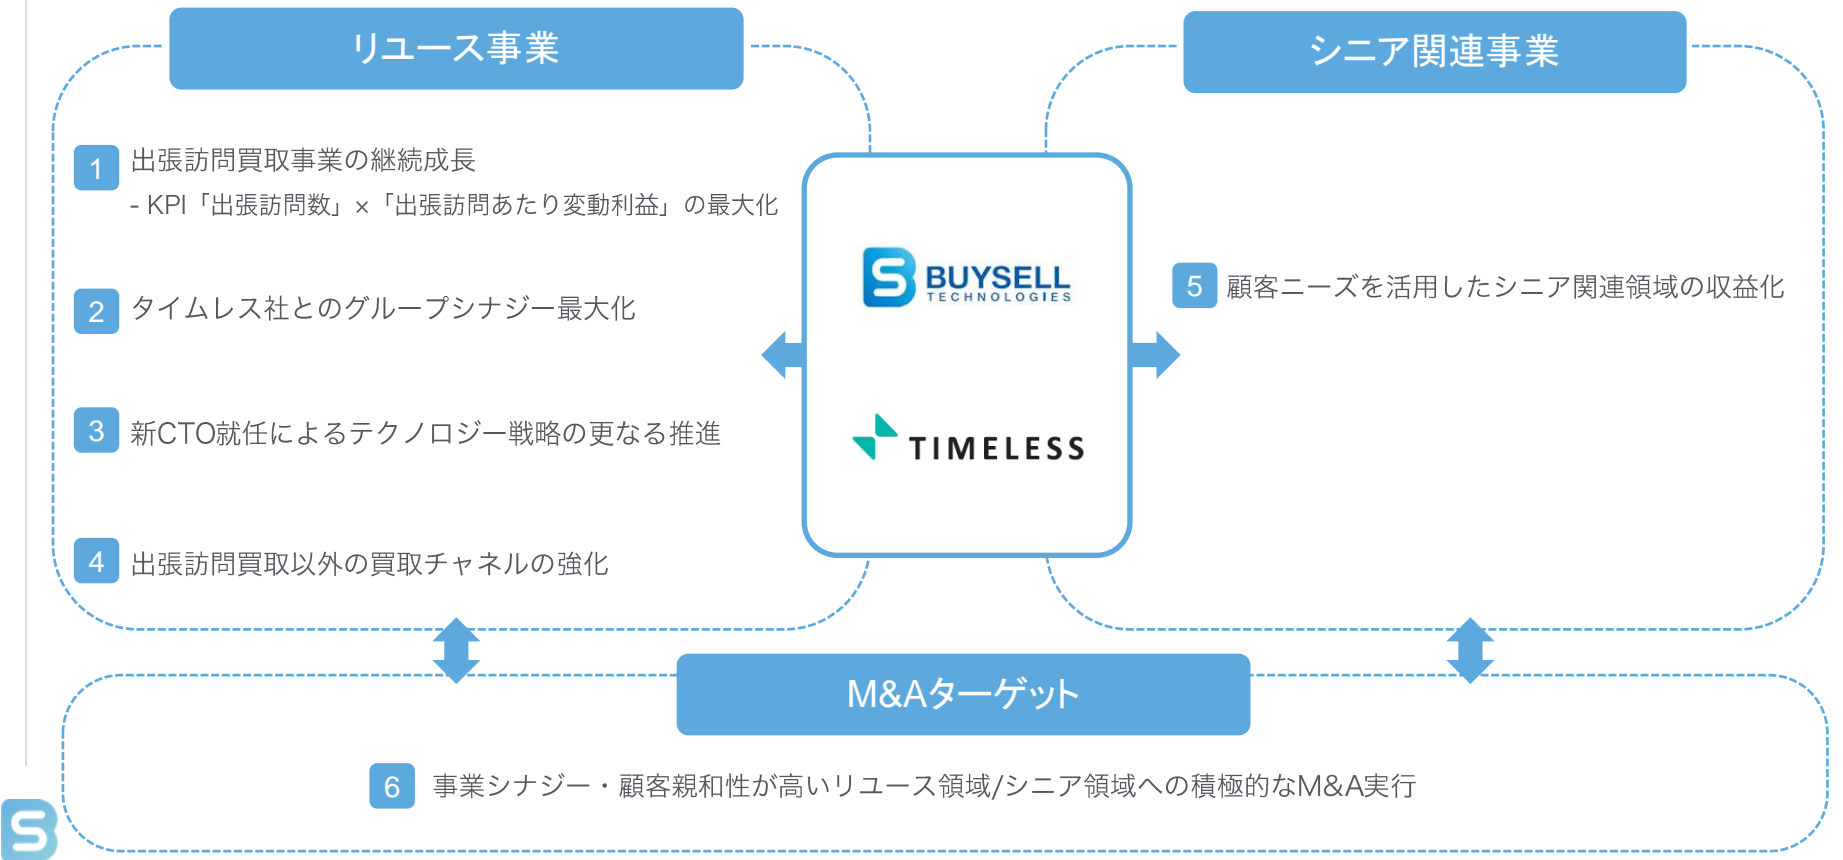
リユース事業

1 出張訪問買取事業の継続成長
- KPI「出張訪問数」×「出張訪問あたり変動利益」の最大化

2 タイムレス社とのグループシナジー最大化

3 新CTO就任によるテクノロジー戦略の更なる推進

4 出張訪問買取以外の買取チャネルの強化

BUYSELL TECHNOLOGIES

TIMELESS

シニア関連事業

5 顧客ニーズを活用したシニア関連領域の収益化

M&Aターゲット

6 事業シナジー・顧客親和性が高いリユース領域/シニア領域への積極的なM&A実行